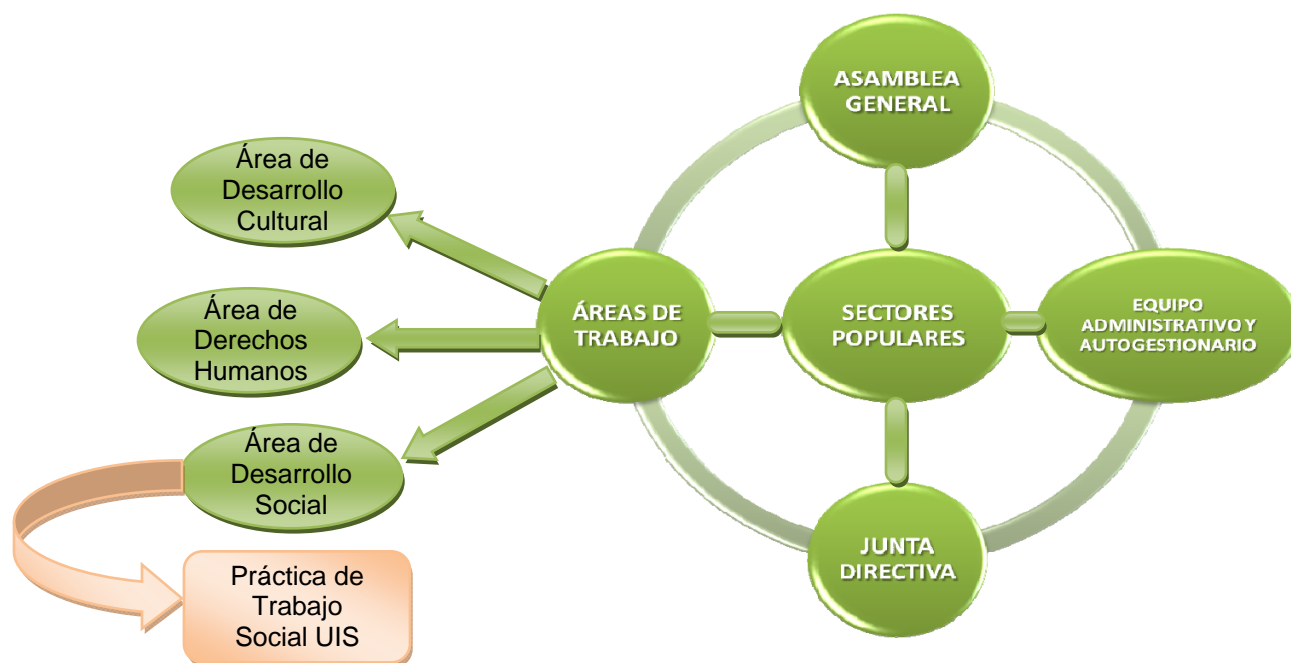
ASAMBLEA GENERAL

Área de Desarrollo Cultural

Área de Derechos Humanos

ÁREAS DE TRABAJO

SECTORES POPULARES

EQUIPO ADMINISTRATIVO Y AUTOGESTIONARIO

Área de Desarrollo Social

JUNTA DIRECTIVA

Práctica de Trabajo Social UIS